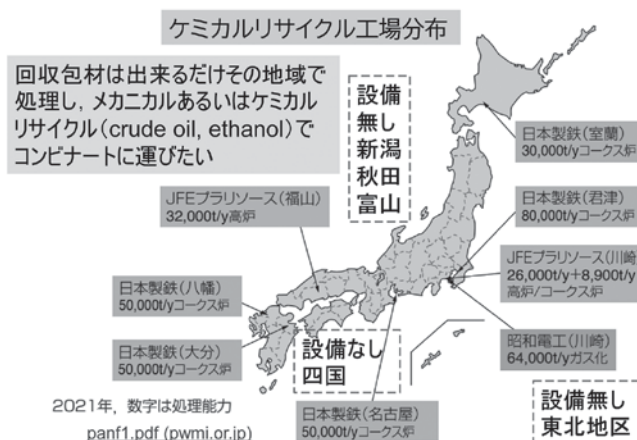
ケミカルリサイクル工場分布

回収包材は出来るだけその地域で処理し、メカニカルあるいはケミカルリサイクル（crude oil, ethanol）でコンビナートに運びたい

設備無し
新潟
秋田
富山

日本製鉄（室蘭）
30,000t/yコークス炉

日本製鉄（君津）
80,000t/yコークス炉

JFEプラリソース（川崎
26,000t/y+8,900t/y
高炉/コークス炉

JFEプラリソース（福山）
32,000t/y高炉

日本製鉄（八幡）
50,000t/yコークス炉

日本製鉄（大分）
50,000t/yコークス炉

設備なし
四国

昭和電工（川崎）
64,000t/yガス化

2021年，数字は処理能力
panf1.pdf (pwmi.or.jp)

日本製鉄（名古屋）
50,000t/yコークス炉

設備無し
東北地区